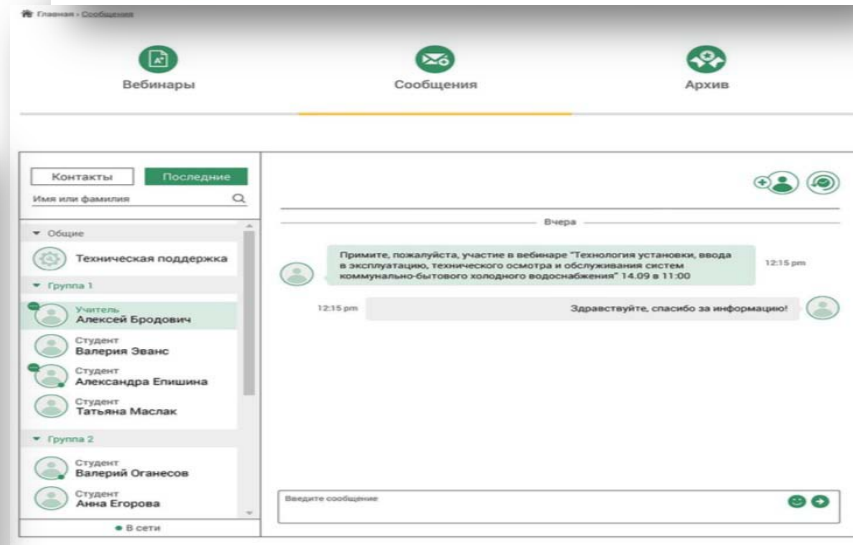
Главная › Сообщения

Вебинары

Сообщения

Архив

Контакты
Последние

Имя или фамилия

▾ Общие

Техническая поддержка

▾ Группа 1

Учитель
Алексей Бродович

Студент
Валерия Эванс

Студент
Александра Епишина

Студент
Татьяна Маслак

▾ Группа 2

Студент
Валерий Оганесов

Студент
Анна Егорова

● В сети

Вчера

Примите, пожалуйста, участие в вебинаре "Технология установки, ввода в эксплуатацию, технического осмотра и обслуживания систем коммунально-бытового холодного водоснабжения" 14.09 в 11:00

12:15 pm

12:15 pm

Здравствуйте, спасибо за информацию!

Введите сообщение